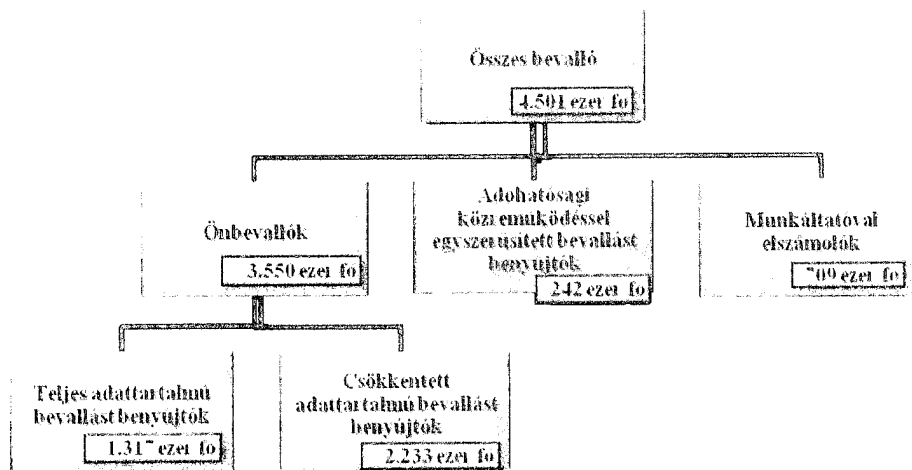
Összes bevalló

4.501 ezer fő

Önbevallók

3.550 ezer fő

Adohatósagi közreműködéssel egyszerusitett bevallást benyujtók

242 ezer fő

Munkáltatoval elszámolók

"09 ezer fő

Teljes adattartalmú bevallást benyujtók

1.31" ezer fő

Csökkentett adattartalmú bevallást benyujtók

2.233 ezer fő